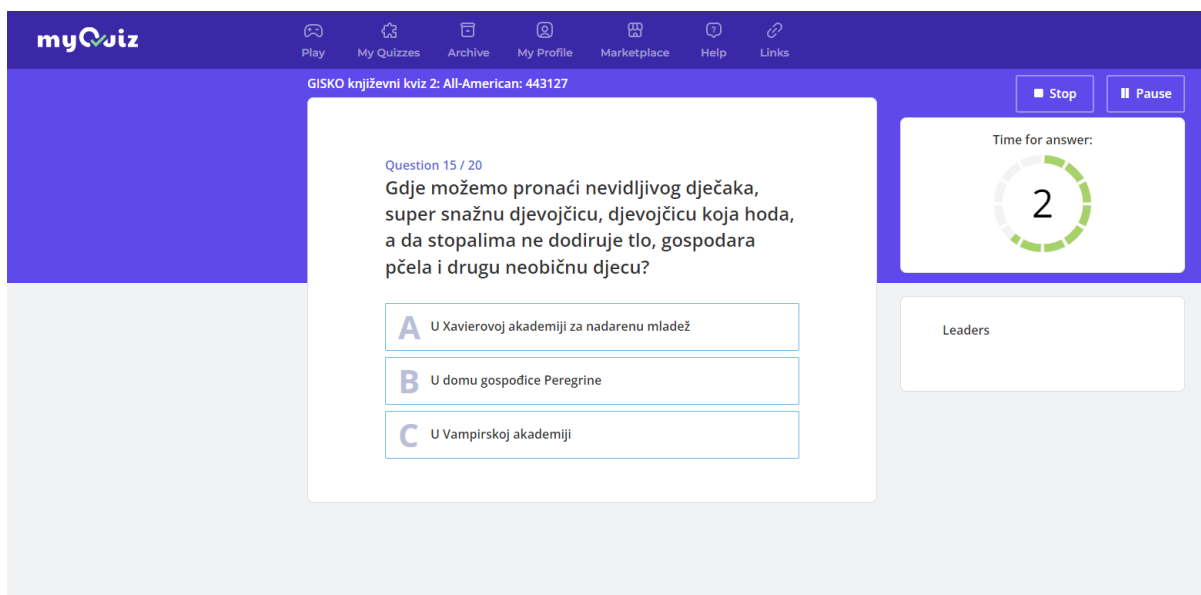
myQuiz

Play My Quizzes Archive My Profile Marketplace Help Links

GISKO književni kviz 2: All-American: 443127

Stop Pause

Question 15 / 20

Gdje možemo pronaći nevidljivog dječaka, super snažnu djevojčicu, djevojčicu koja hoda, a da stopalima ne dodiruje tlo, gospodara pčela i drugu neobičnu djecu?

A U Xavierovoj akademiji za nadarenu mladež

B U domu gospođice Peregrine

C U Vampirskoj akademiji

Time for answer:

2

Leaders